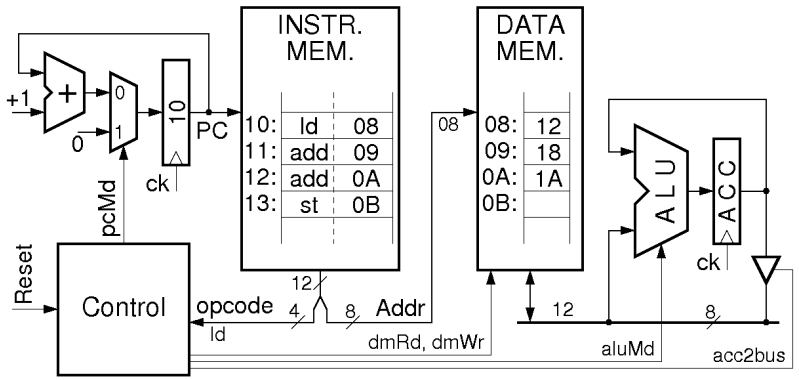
INSTR.
MEM.

DATA
MEM.

+1
+
0
1
0
10
PC
ck

| 10: | ld | 08 |
|---|---|---|
| 11: | add | 09 |
| 12: | add | 0A |
| 13: | st | 0B |

08

| 08: | 12 |
|---|---|
| 09: | 18 |
| 0A: | 1A |
| 0B: | |

ALU
ACC
ck

pcMd
Reset
Control
opcode
ld
12
4
8
Addr
12
8
dmRd, dmWr
aluMd
acc2bus